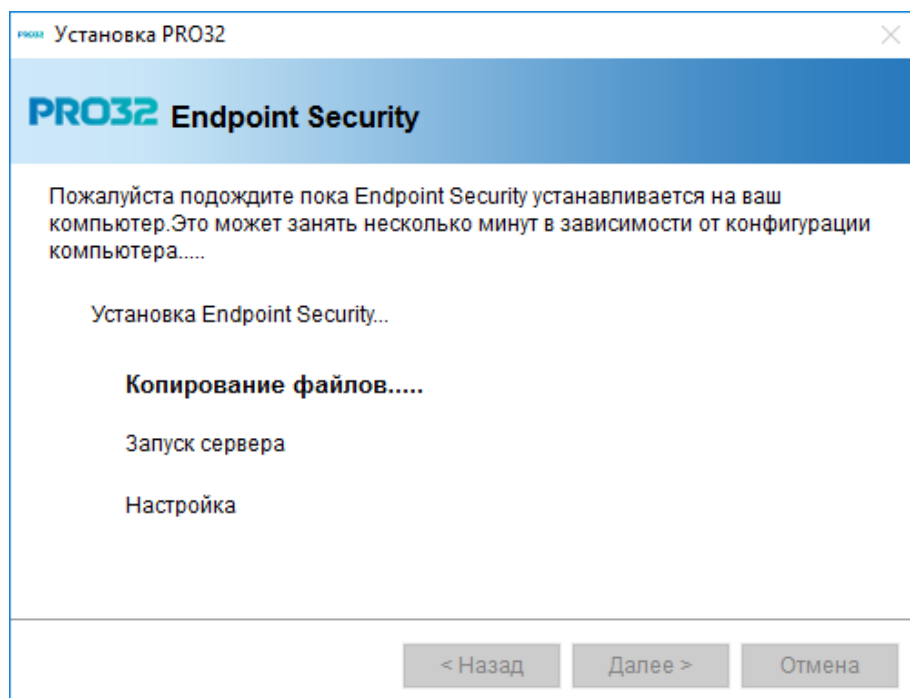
PRO32 Установка PRO32

PRO32 Endpoint Security

Пожалуйста подождите пока Endpoint Security устанавливается на ваш компьютер.Это может занять несколько минут в зависимости от конфигурации компьютера.....

Установка Endpoint Security...

Копирование файлов.....

Запуск сервера

Настройка

< Назад
Далее >
Отмена